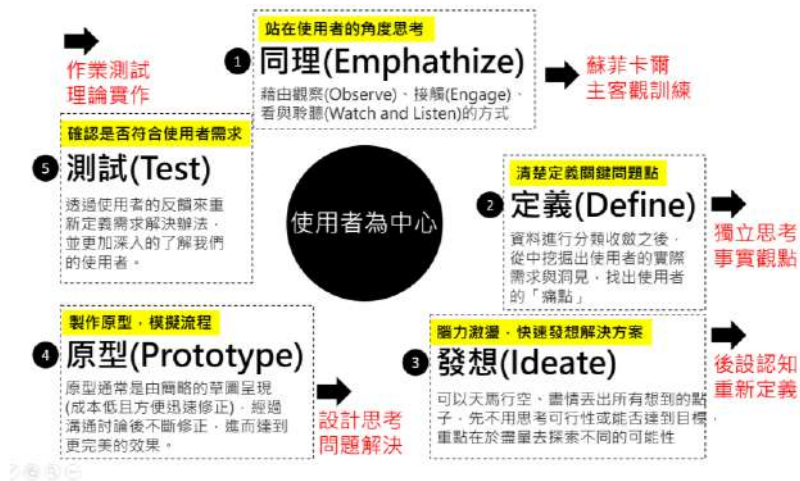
作業測試
理論實作

站在使用者的角度思考
1 同理(Emphathize)
藉由觀察(Observe)、接觸(Engage)、看與聆聽(Watch and Listen)的方式

蘇菲卡爾
主客觀訓練

確認是否符合使用者需求
5 測試(Test)
透過使用者的反饋來重新定義需求解決辦法，並更加深入的了解我們的使用者。

使用者為中心

清楚定義關鍵問題點
2 定義(Define)
資料進行分類收斂之後，從中挖掘出使用者的實際需求與洞見，找出使用者的「痛點」

獨立思考
事實觀點

製作原型，模擬流程
4 原型(Prototype)
原型通常是由簡略的草圖呈現(成本低且方便迅速修正)，經過溝通討論後不斷修正，進而達到更完美的效果。

設計思考
問題解決

腦力激盪，快速發想解決方案
3 發想(Ideate)
可以天馬行空，盡情丟出所有想到的點子，先不用思考可行性或能否達到目標，重點在於盡量去探索不同的可能性

後設認知
重新定義